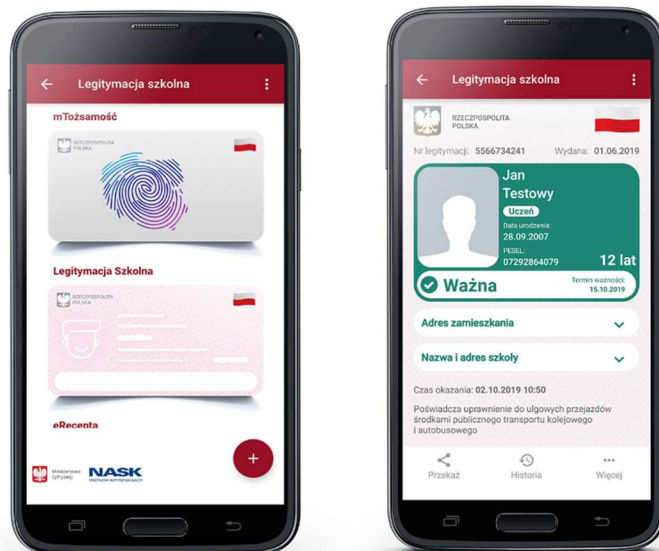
Legitymacja szkolna

mTożsamość

RZECZPOSPOLITA POLSKA

Legitymacja Szkolna

RZECZPOSPOLITA POLSKA

eRecepta

+

Ministerstwo Cyfryzacji

NASK
PAŃSTWOWY INSTYTUT BADAWCZY

Legitymacja szkolna

RZECZPOSPOLITA POLSKA

Nr legitymacji: 5566734241

Wydana: 01.06.2019

Jan
Testowy
Uczeń
Data urodzenia:
28.09.2007
PESEL:
07292864079
12 lat

Ważna

Termin ważności:
15.10.2019

Adres zamieszkania

Nazwa i adres szkoły

Czas okazania: 02.10.2019 10:50

Poświadcza uprawnienie do ulgowych przejazdów środkami publicznego transportu kolejowego i autobusowego

Przekaż

Historia

Więcej